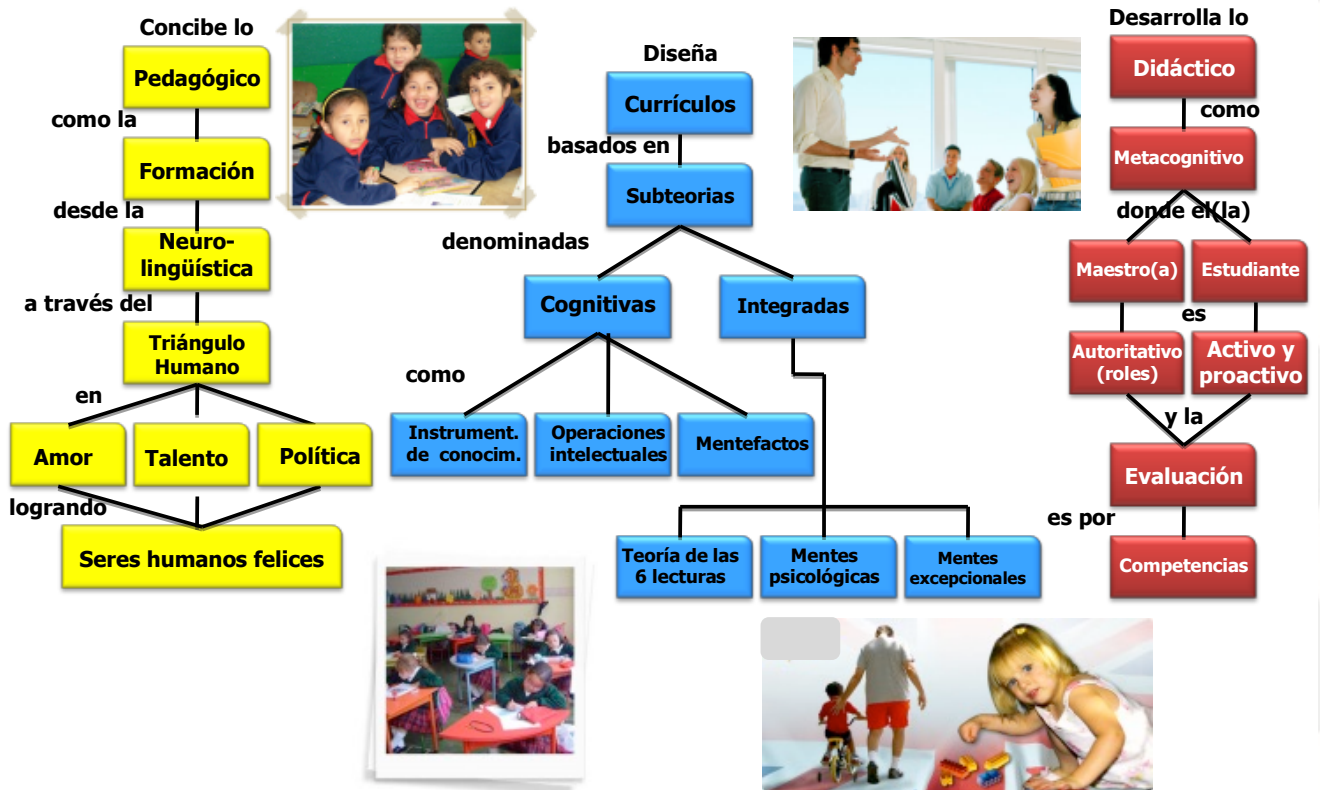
Concibe lo

Pedagógico

como la

Formación

desde la

Neurolingüística

a través del

Triángulo Humano

en

Amor

Talento

Política

logrando

Seres humanos felices

Diseña

Currículos

basados en

Subteorias

denominadas

Cognitivas

Integradas

como

Instrument. de conocim.

Operaciones intelectuales

Mentefactos

Teoría de las 6 lecturas

Mentes psicológicas

Mentes excepcionales

Desarrolla lo

Didáctico

como

Metacognitivo

donde el(la)

Maestro(a)

Estudiante

es

Autoritativo (roles)

Activo y proactivo

y la

Evaluación

es por

Competencias